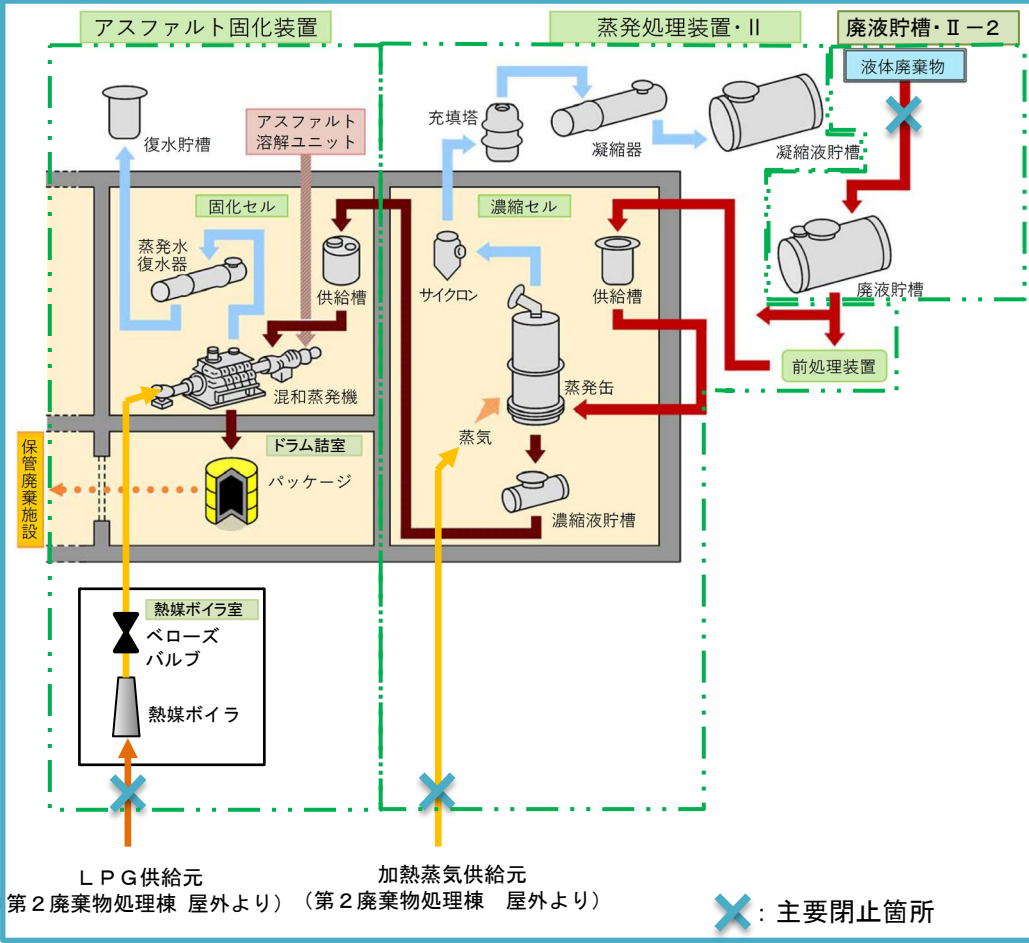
アスファルト固化装置

蒸発処理装置・II

廃液貯槽・II－2

液体廃棄物

充填塔

凝縮器

凝縮液貯槽

復水貯槽

アスファルト溶解ユニット

固化セル

濃縮セル

蒸発水復水器

供給槽

サイクロン

供給槽

廃液貯槽

混和蒸発機

蒸発缶

前処理装置

蒸気

ドラム詰室

保管廃棄施設

パッケージ

濃縮液貯槽

熱媒ボイラ室

ベローズバルブ

熱媒ボイラ

ＬＰＧ供給元
（第２廃棄物処理棟 屋外より）

加熱蒸気供給元
（第２廃棄物処理棟 屋外より）

：主要閉止箇所